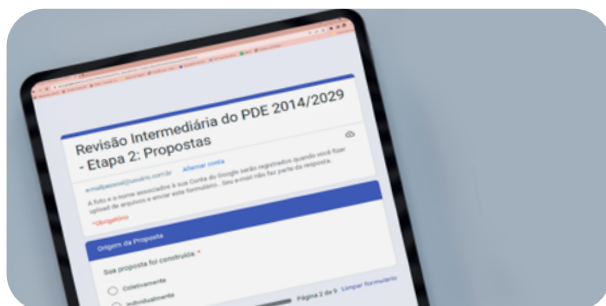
Revisão Intermediária do PDE 2014/2029 - Etapa 2: Propostas

e-mail@usuario.com.br Alternar conta

A foto e o nome associados à sua Conta do Google serão registrados quando você fizer upload de arquivos e enviar este formulário. Seu e-mail não faz parte da resposta.

*Obrigatório

Origem da Proposta

Sua proposta foi construída *

Coletivamente

Individualmente

Página 2 de 9 Limpar formulário